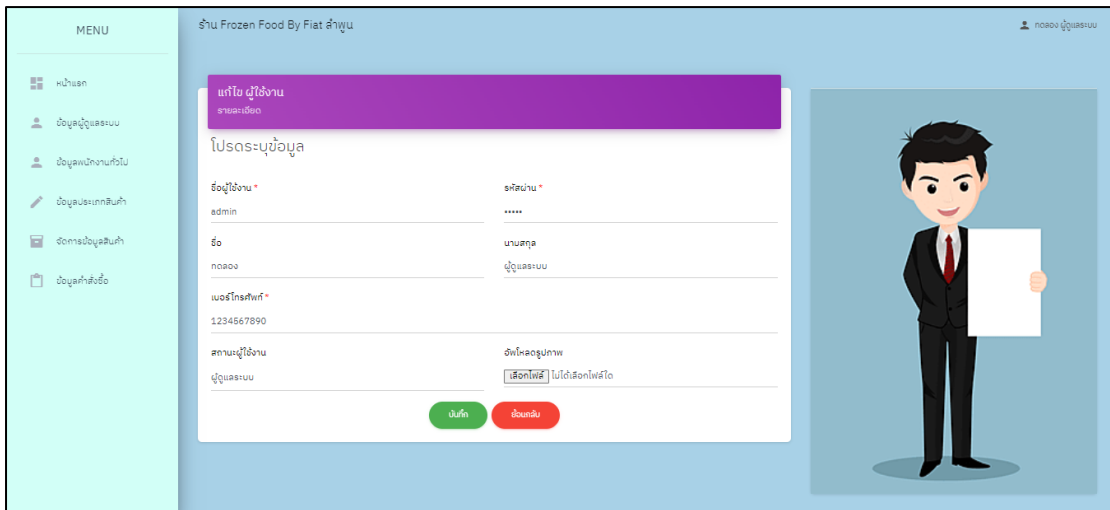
MENU

หน้าแรก

ข้อมูลผู้ดูแลระบบ

ข้อมูลพนักงานทั่วไป

ข้อมูลประเภทสินค้า

จัดการข้อมูลสินค้า

ข้อมูลคำสั่งซื้อ

ร้าน Frozen Food By Fiat ลำพูน

ทดลอง ผู้ดูแลระบบ

แก้ไข ผู้ใช้งาน
รายละเอียด

โปรดระบุข้อมูล

ชื่อผู้ใช้งาน *
admin

รหัสผ่าน *
•••••

ชื่อ
ทดลอง

นามสกุล
ผู้ดูแลระบบ

เบอร์โทรศัพท์ *
1234567890

สถานะผู้ใช้งาน
ผู้ดูแลระบบ

อัพโหลดรูปภาพ
เลือกไฟล์ ไม่ได้เลือกไฟล์ใด

บันทึก
ย้อนกลับ